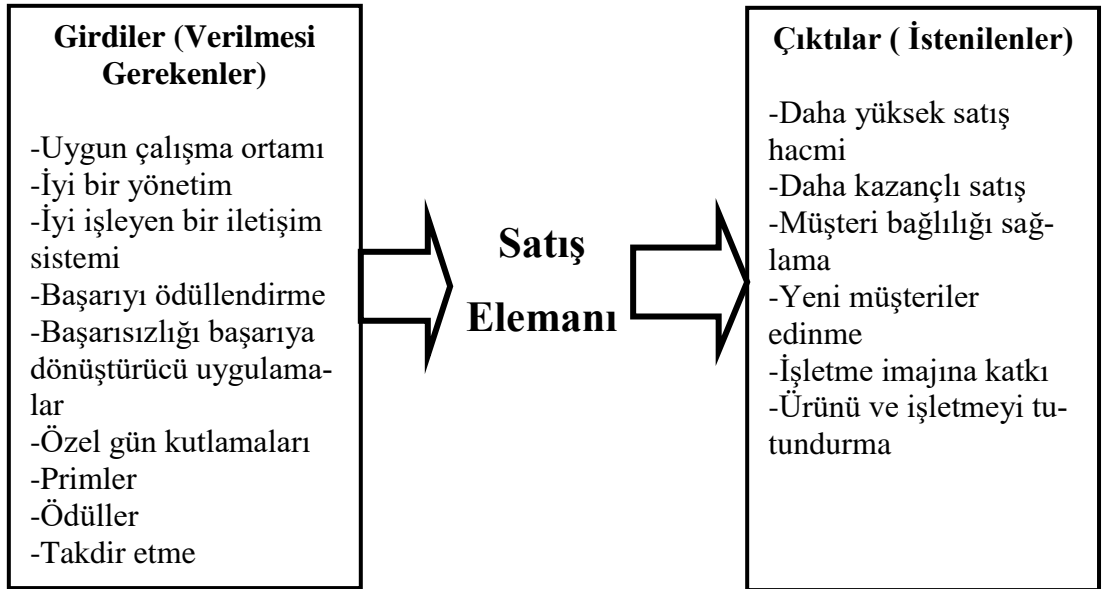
Girdiler (Verilmesi Gerekenler)

-Uygun çalışma ortamı
-İyi bir yönetim
-İyi işleyen bir iletişim sistemi
-Başarıyı ödüllendirme
-Başarısızlığı başarıya dönüştürücü uygulamalar
-Özel gün kutlamaları
-Primler
-Ödüller
-Takdir etme

Satış Elemanı

Çıktılar ( İstenilenler)

-Daha yüksek satış hacmi
-Daha kazançlı satış
-Müşteri bağlılığı sağlama
-Yeni müşteriler edinme
-İşletme imajına katkı
-Ürünü ve işletmeyi tutundurma